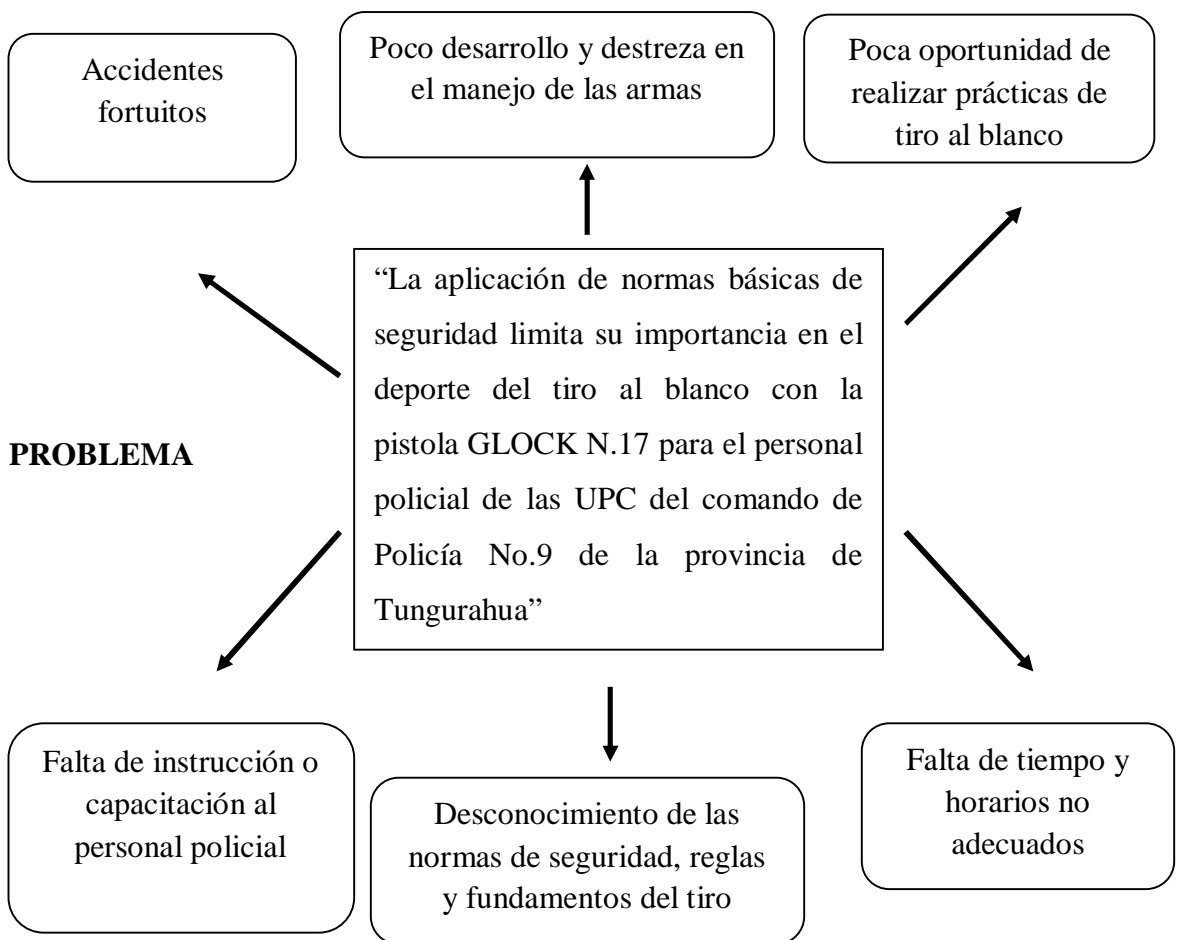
Accidentes fortuitos

Poco desarrollo y destreza en el manejo de las armas

Poca oportunidad de realizar prácticas de tiro al blanco

PROBLEMA

"La aplicación de normas básicas de seguridad limita su importancia en el deporte del tiro al blanco con la pistola GLOCK N.17 para el personal policial de las UPC del comando de Policía No.9 de la provincia de Tungurahua"

Falta de instrucción o capacitación al personal policial

Desconocimiento de las normas de seguridad, reglas y fundamentos del tiro

Falta de tiempo y horarios no adecuados